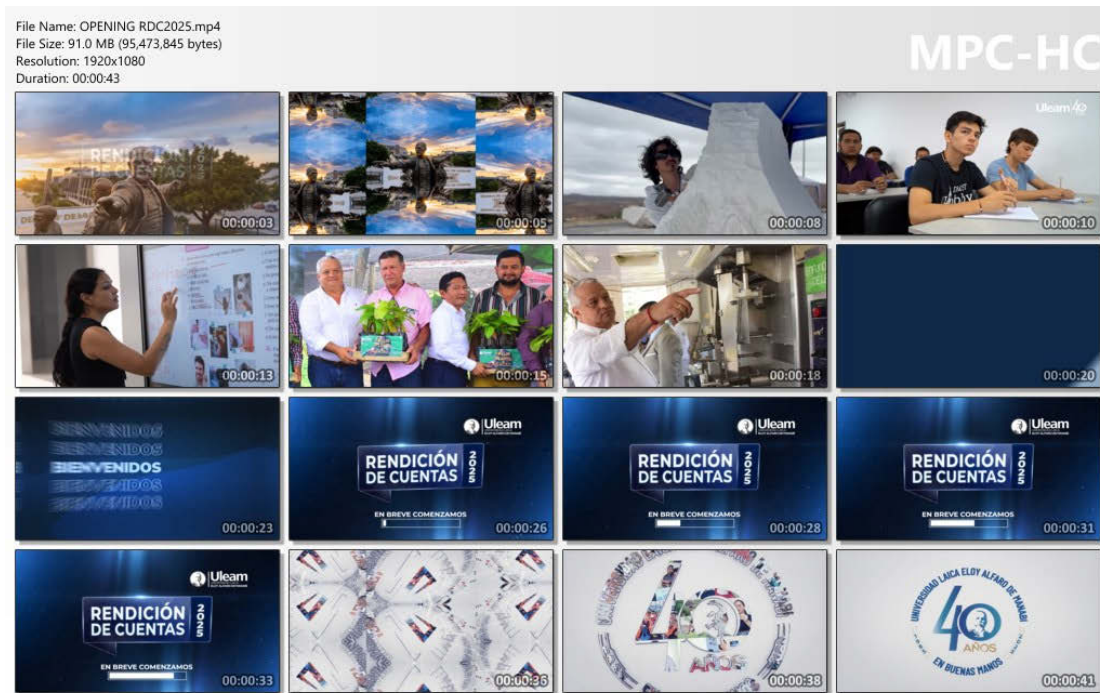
File Name: OPENING RDC2025.mp4
File Size: 91.0 MB (95,473,845 bytes)
Resolution: 1920x1080
Duration: 00:00:43

MPC-HC

RENDICIÓN DE CUENTAS
00:00:03

00:00:05

00:00:08

Uleam 40
00:00:10

00:00:13

00:00:15

00:00:18

00:00:20

BIENVENIDOS
BIENVENIDOS
BIENVENIDOS
BIENVENIDOS
BIENVENIDOS
00:00:23

Uleam
RENDICIÓN DE CUENTAS 2025
EN BREVE COMENZAMOS
00:00:26

Uleam
RENDICIÓN DE CUENTAS 2025
EN BREVE COMENZAMOS
00:00:28

Uleam
RENDICIÓN DE CUENTAS 2025
EN BREVE COMENZAMOS
00:00:31

Uleam
RENDICIÓN DE CUENTAS 2025
EN BREVE COMENZAMOS
00:00:33

00:00:36

40 AÑOS
00:00:38

UNIVERSIDAD LAICA ELOY ALFARO DE MANABÍ
40 AÑOS
EN BUENAS MANOS
00:00:41